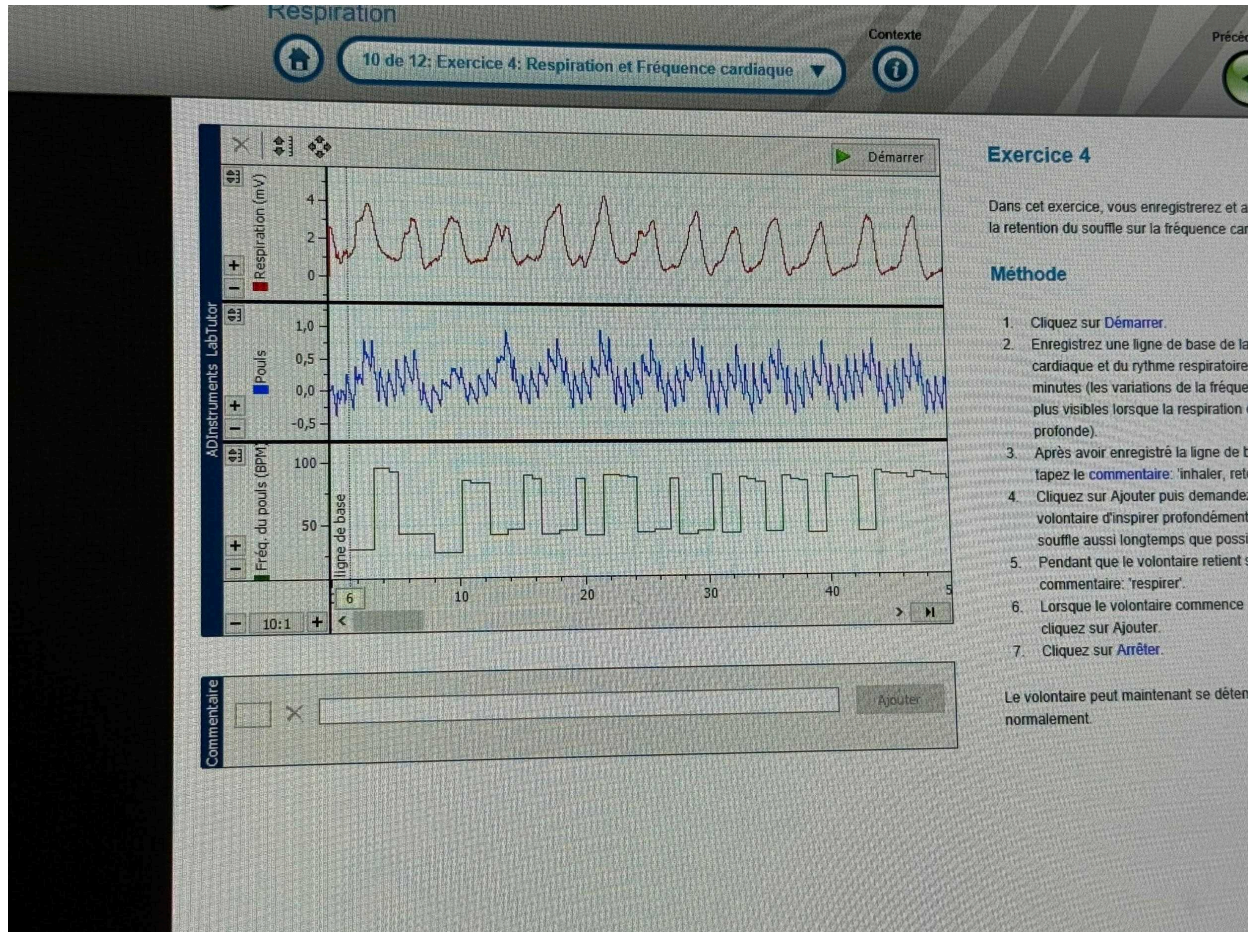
Respiration

10 de 12: Exercice 4: Respiration et Fréquence cardiaque ▼

Contexte

Précé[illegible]

Démarrer

Respiration (mV)
4
2
0

ADInstruments LabTutor

Pouls
1,0
0,5
0,0
-0,5

Fréq. du pouls (BPM)
100
50

ligne de base

6
10
20
30
40
5

10:1

Commentaire

Ajouter

Exercice 4

Dans cet exercice, vous enregistrerez et a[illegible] la retention du souffle sur la fréquence car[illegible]

Méthode

1. Cliquez sur Démarrer.
2. Enregistrez une ligne de base de la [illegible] cardiaque et du rythme respiratoire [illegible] minutes (les variations de la fréque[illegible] plus visibles lorsque la respiration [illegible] profonde).
3. Après avoir enregistré la ligne de b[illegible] tapez le commentaire: 'inhaler, ret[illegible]
4. Cliquez sur Ajouter puis demande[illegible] volontaire d'inspirer profondément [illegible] souffle aussi longtemps que possi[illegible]
5. Pendant que le volontaire retient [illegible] commentaire: 'respirer'.
6. Lorsque le volontaire commence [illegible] cliquez sur Ajouter.
7. Cliquez sur Arrêter.

Le volontaire peut maintenant se déten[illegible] normalement.